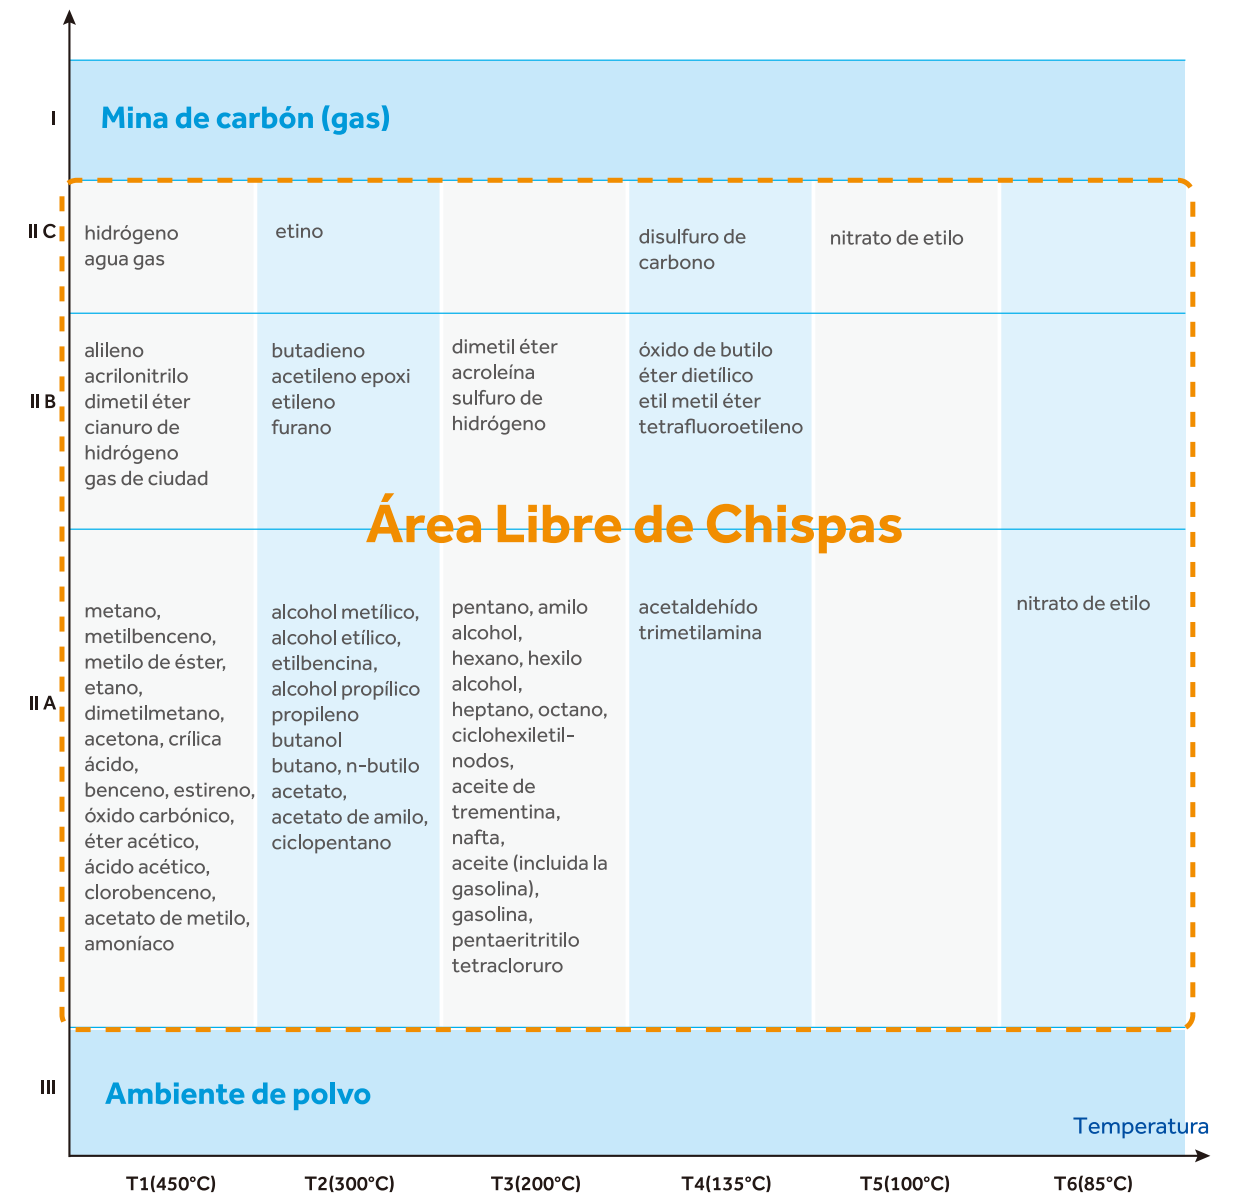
I

Mina de carbón (gas)

II C

hidrógeno
agua gas

etino

disulfuro de carbono

nitrato de etilo

II B

alileno
acrilonitrilo
dimetil éter
cianuro de hidrógeno
gas de ciudad

butadieno
acetileno epoxi
etileno
furano

dimetil éter
acroleína
sulfuro de hidrógeno

óxido de butilo
éter dietílico
etil metil éter
tetrafluoroetileno

Área Libre de Chispas

II A

metano, metilbenceno, metilo de éster, etano, dimetilmetano, acetona, crílica ácido, benceno, estireno, óxido carbónico, éter acético, ácido acético, clorobenceno, acetato de metilo, amoníaco

alcohol metílico, alcohol etílico, etilbencina, alcohol propílico
propileno
butanol
butano, n-butilo acetato, acetato de amilo, ciclopentano

pentano, amilo alcohol, hexano, hexilo alcohol, heptano, octano, ciclohexiletilnodos, aceite de trementina, nafta, aceite (incluida la gasolina), gasolina, pentaeritritilo tetracloruro

acetaldehído
trimetilamina

nitrato de etilo

III

Ambiente de polvo

Temperatura

T1(450°C)
T2(300°C)
T3(200°C)
T4(135°C)
T5(100°C)
T6(85°C)